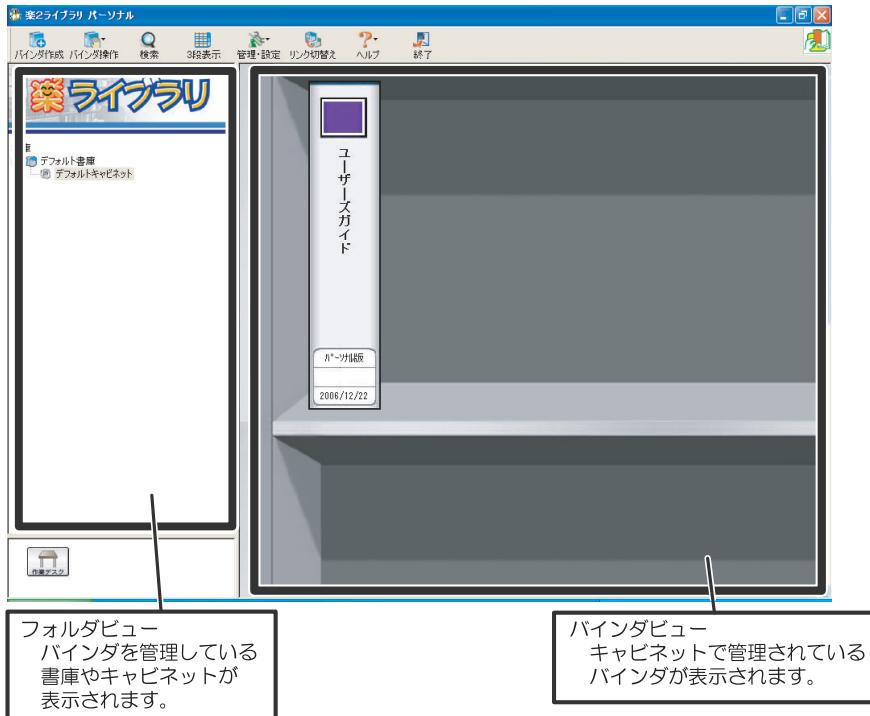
楽2ライブラリ パーソナル

バインダ作成 バインダ操作 検索 3段表示 管理・設定 リンク切替え ヘルプ 終了

楽ライブラリ

デフォルト書庫
デフォルトキャビネット

ユーザーズガイド

パーソナル版
2006/12/22

作業デスク

フォルダビュー
バインダを管理している書庫やキャビネットが表示されます。

バインダビュー
キャビネットで管理されているバインダが表示されます。